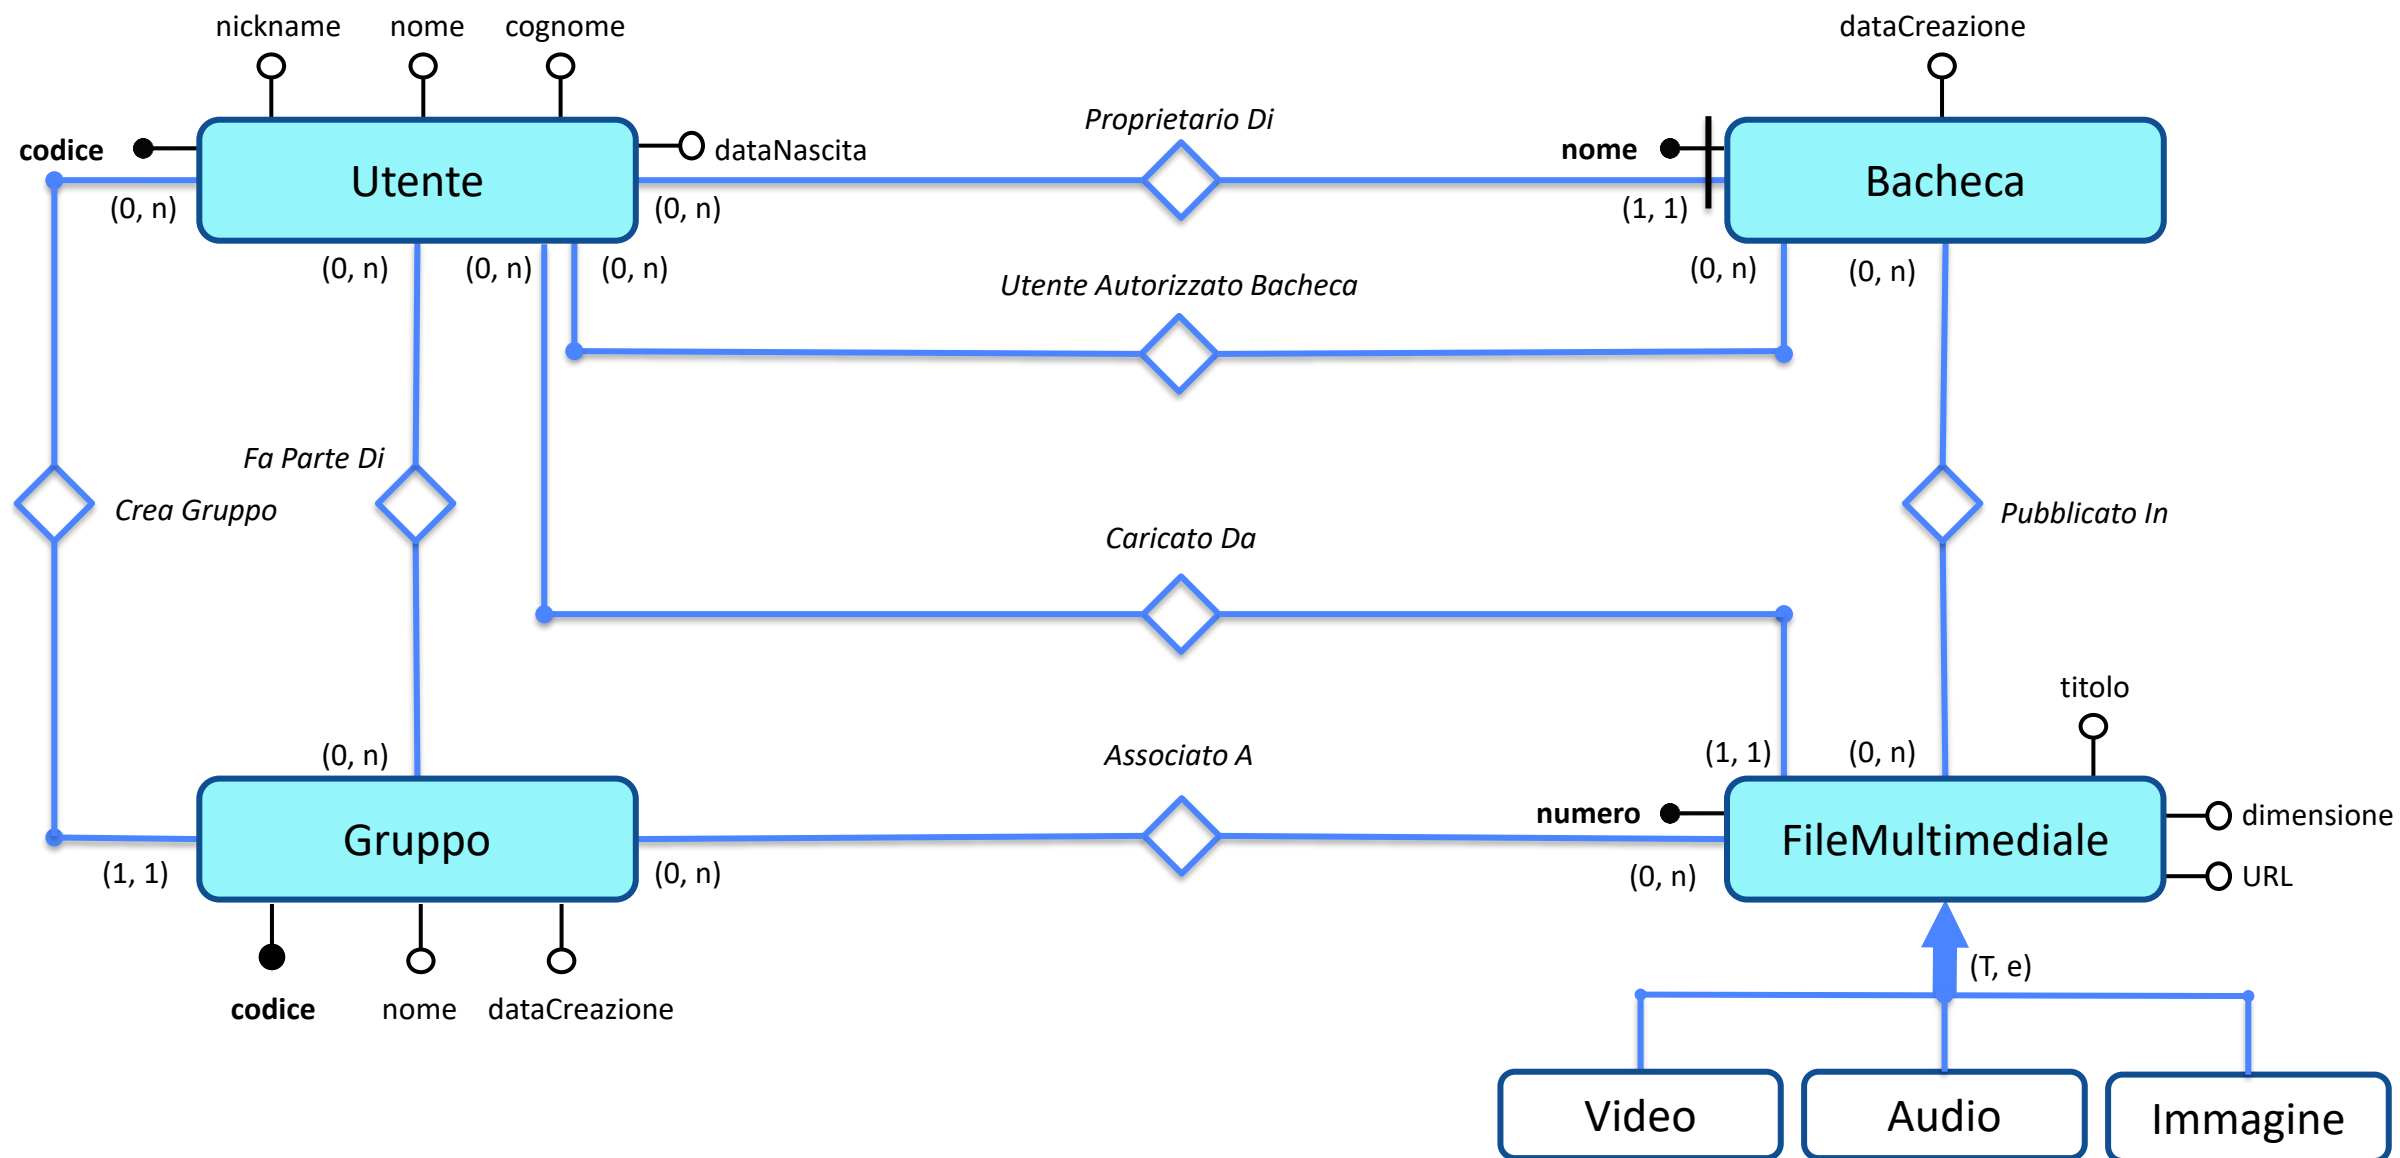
nickname nome cognome

dataCreazione

codice

Utente

dataNascita

Proprietario Di

nome

Bacheca

(0, n)

(0, n)

(1, 1)

(0, n) (0, n) (0, n)

Utente Autorizzato Bacheca

(0, n) (0, n)

Fa Parte Di

Crea Gruppo

Pubblicato In

Caricato Da

titolo

(0, n)

Associato A

(1, 1) (0, n)

numero

Gruppo

FileMultimediale

dimensione

URL

(1, 1)

(0, n)

(0, n)

(T, e)

codice nome dataCreazione

Video

Audio

Immagine